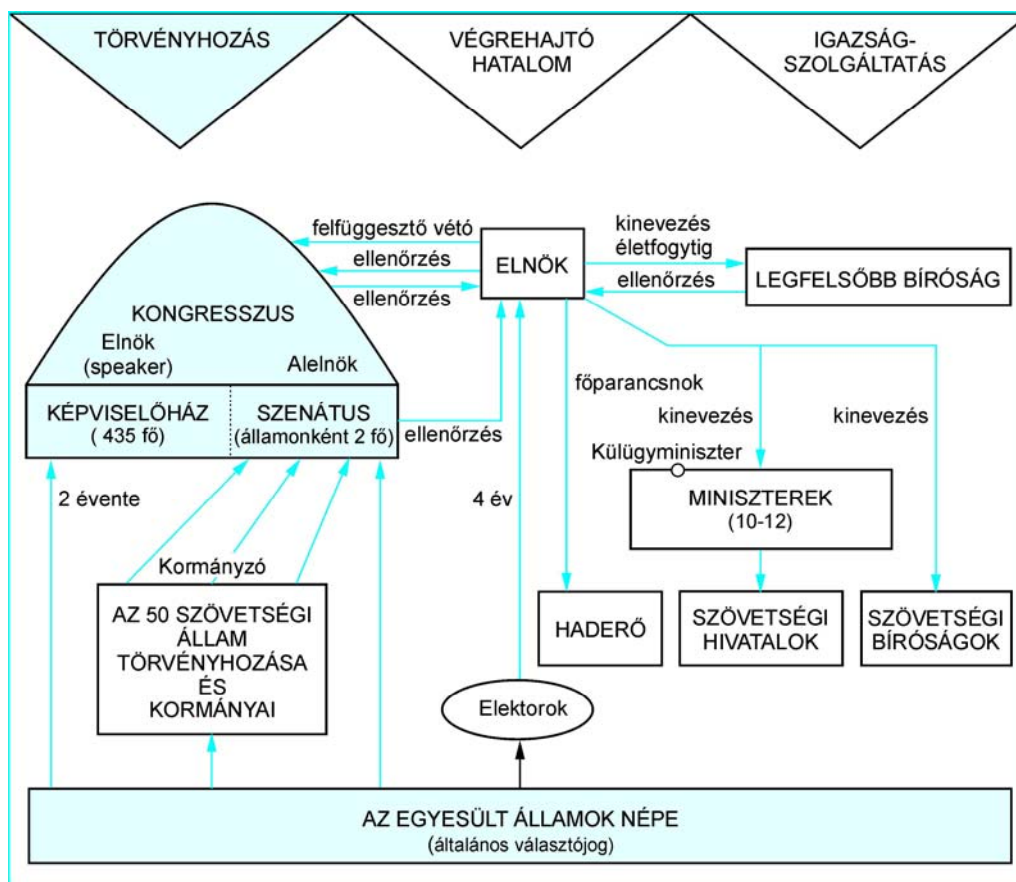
TÖRVÉNYHOZÁS

VÉGREHAJTÓ HATALOM

IGAZSÁG-SZOLGÁLTATÁS

felfüggesztő vétó

ellenőrzés

ellenőrzés

ELNÖK

kinevezés életfogytig

ellenőrzés

LEGFELSŐBB BÍRÓSÁG

KONGRESSZUS

Elnök (speaker)

Alelnök

KÉPVISELŐHÁZ ( 435 fő)

SZENÁTUS (államonként 2 fő)

ellenőrzés

főparancsnok

kinevezés

kinevezés

Külügyminiszter

MINISZTEREK (10-12)

2 évente

4 év

Kormányzó

AZ 50 SZÖVETSÉGI ÁLLAM TÖRVÉNYHOZÁSA ÉS KORMÁNYAI

HADERŐ

SZÖVETSÉGI HIVATALOK

SZÖVETSÉGI BÍRÓSÁGOK

Elektorok

AZ EGYESÜLT ÁLLAMOK NÉPE (általános választójog)